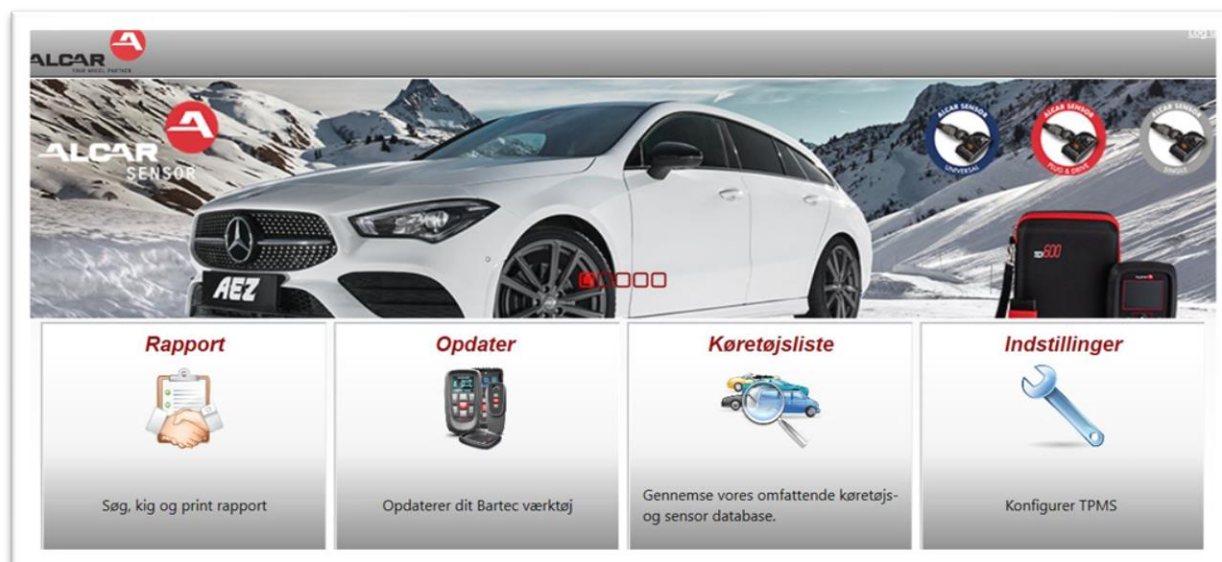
ALCAR

YOUR WHEEL PARTNER

Log

ALCAR SENSOR

ALCAR SENSOR UNIVERSAL

ALCAR SENSOR PLUG & DRIVE

ALCAR SENSOR

AEZ

TECH600

Rapport

Søg, kig og print rapport

Opdater

Opdaterer dit Bartec værktøj

Køretøjsliste

Gennemse vores omfattende køretøjs- og sensor database.

Indstillinger

Konfigurer TPMS